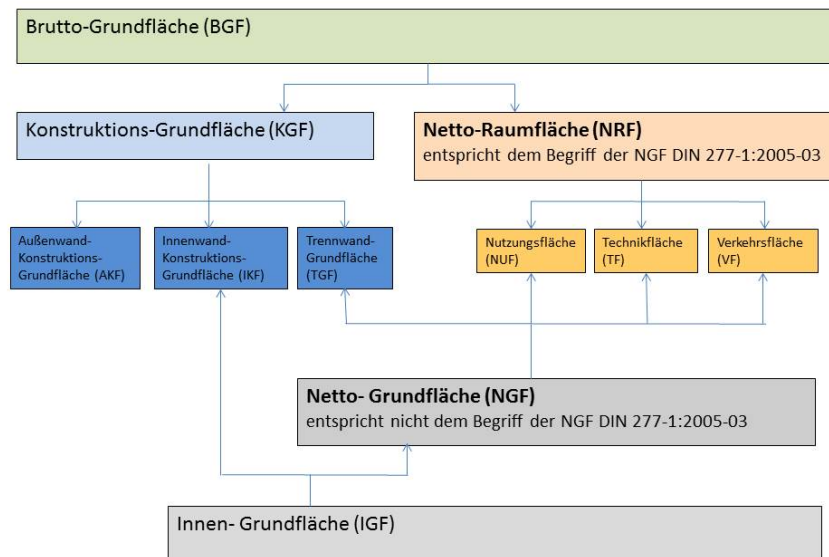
Brutto-Grundfläche (BGF)

Konstruktions-Grundfläche (KGF)

**Netto-Raumfläche (NRF)**
entspricht dem Begriff der NGF DIN 277-1:2005-03

Außenwand-Konstruktions-Grundfläche (AKF)

Innenwand-Konstruktions-Grundfläche (IKF)

Trennwand-Grundfläche (TGF)

Nutzungsfläche (NUF)

Technikfläche (TF)

Verkehrsfläche (VF)

**Netto- Grundfläche (NGF)**
entspricht nicht dem Begriff der NGF DIN 277-1:2005-03

Innen- Grundfläche (IGF)